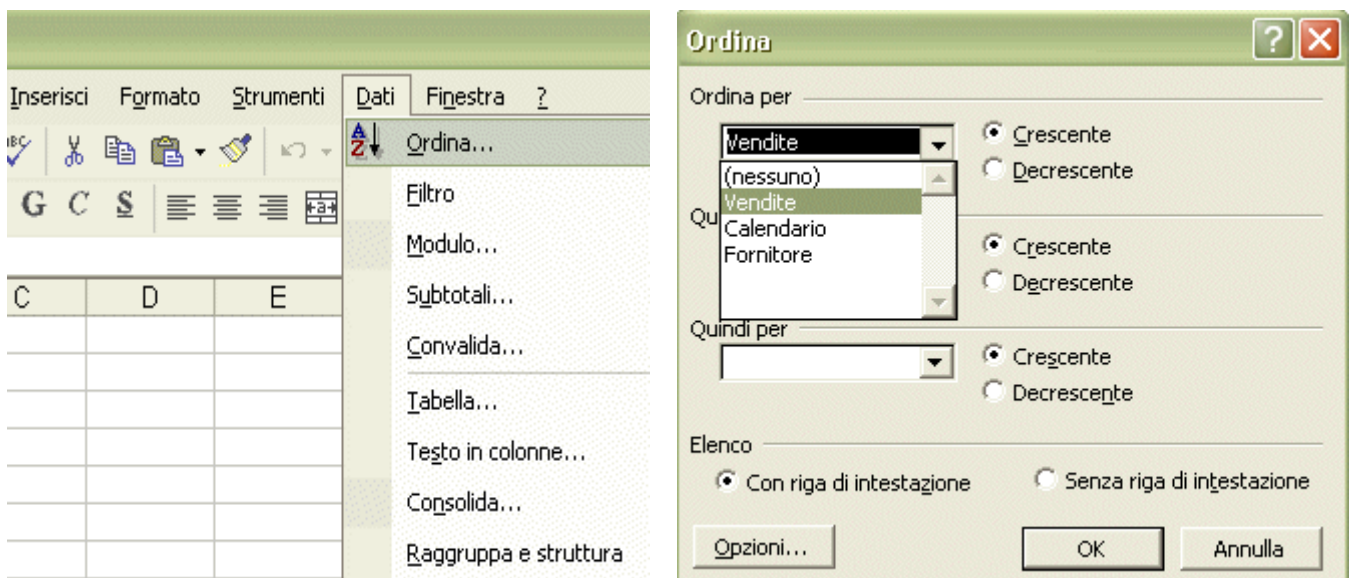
Inserisci Formato Strumenti Dati Finestra ?

G C S

C D E

Ordina...
Filtro
Modulo...
Subtotali...
Convalida...
Tabella...
Testo in colonne...
Consolida...
Raggruppa e struttura

Ordina

Ordina per
Vendite
(nessuno)
Vendite
Calendario
Fornitore
Crescente
Decrescente

Qu
Crescente
Decrescente

Quindi per
Crescente
Decrescente

Elenco
Con riga di intestazione
Senza riga di intestazione

Opzioni...
OK
Annulla